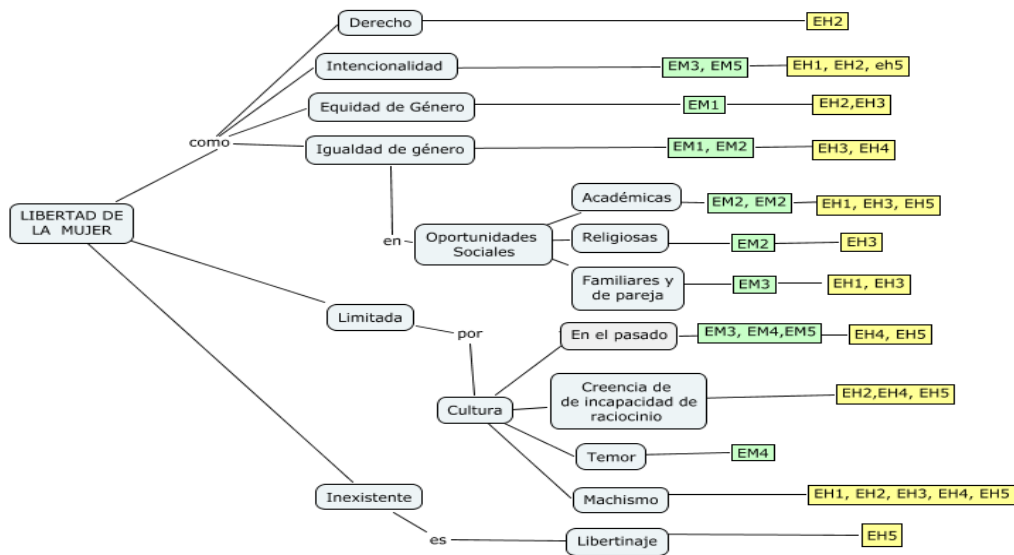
LIBERTAD DE LA MUJER

como

Derecho
EH2

Intencionalidad
EM3, EM5
EH1, EH2, eh5

Equidad de Género
EM1
EH2,EH3

Igualdad de género
EM1, EM2
EH3, EH4

en

Oportunidades Sociales

Académicas
EM2, EM2
EH1, EH3, EH5

Religiosas
EM2
EH3

Familiares y de pareja
EM3
EH1, EH3

Limitada

por

Cultura

En el pasado
EM3, EM4,EM5
EH4, EH5

Creencia de de incapacidad de raciocinio
EH2,EH4, EH5

Temor
EM4

Machismo
EH1, EH2, EH3, EH4, EH5

Inexistente

es

Libertinaje
EH5